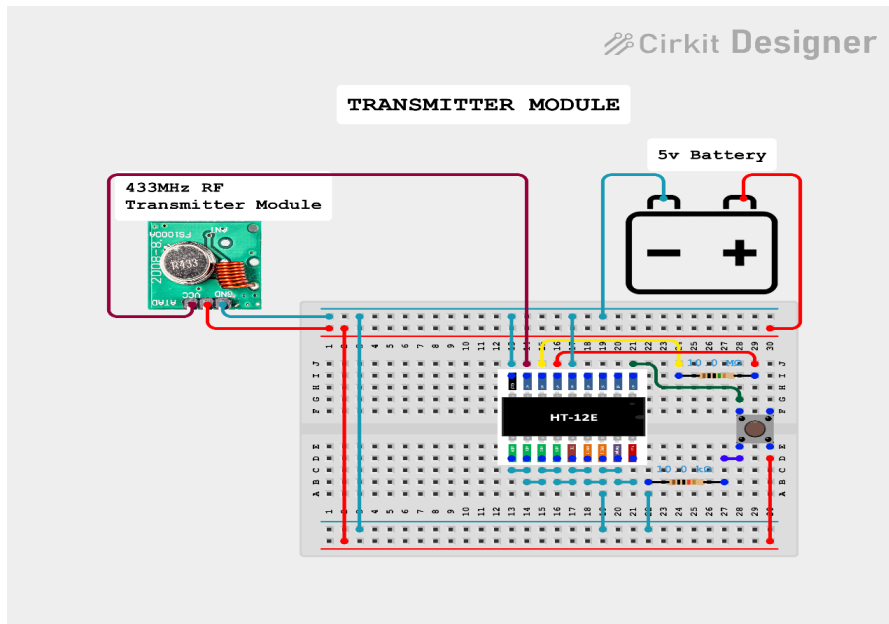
Cirkit Designer

TRANSMITTER MODULE

5v Battery

433MHz RF Transmitter Module

FS1000A

R433

XD-FST

ATAD VCC GND

ANT

HT-12E

1.0 M

10 k

1 2 3 4 5 6 7 8 9 10 11 12 13 14 15 16 17 18 19 20 21 22 23 24 25 26 27 28 29 30

J I H G F

E D C B A

1 2 3 4 5 6 7 8 9 10 11 12 13 14 15 16 17 18 19 20 21 22 23 24 25 26 27 28 29 30